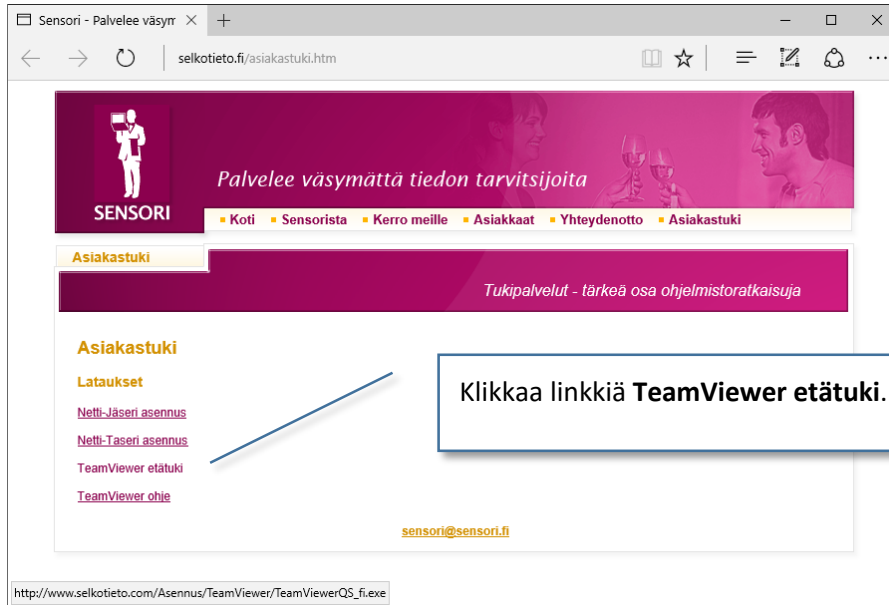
Sensori - Palvelee väsym ×  +

selkotieto.fi/asiakastuki.htm

SENSORI

Palvelee väsymättä tiedon tarvitsijoita

Koti  Sensorista  Kerro meille  Asiakkaat  Yhteydenotto  Asiakastuki

Asiakastuki

Tukipalvelut - tärkeä osa ohjelmistoratkaisuja

Asiakastuki

Lataukset

Netti-Jäseri asennus

Netti-Taseri asennus

TeamViewer etätuki

TeamViewer ohje

Klikkaa linkkiä **TeamViewer etätuki**.

sensori@sensori.fi

http://www.selkotieto.com/Asennus/TeamViewer/TeamViewerQS_fi.exe